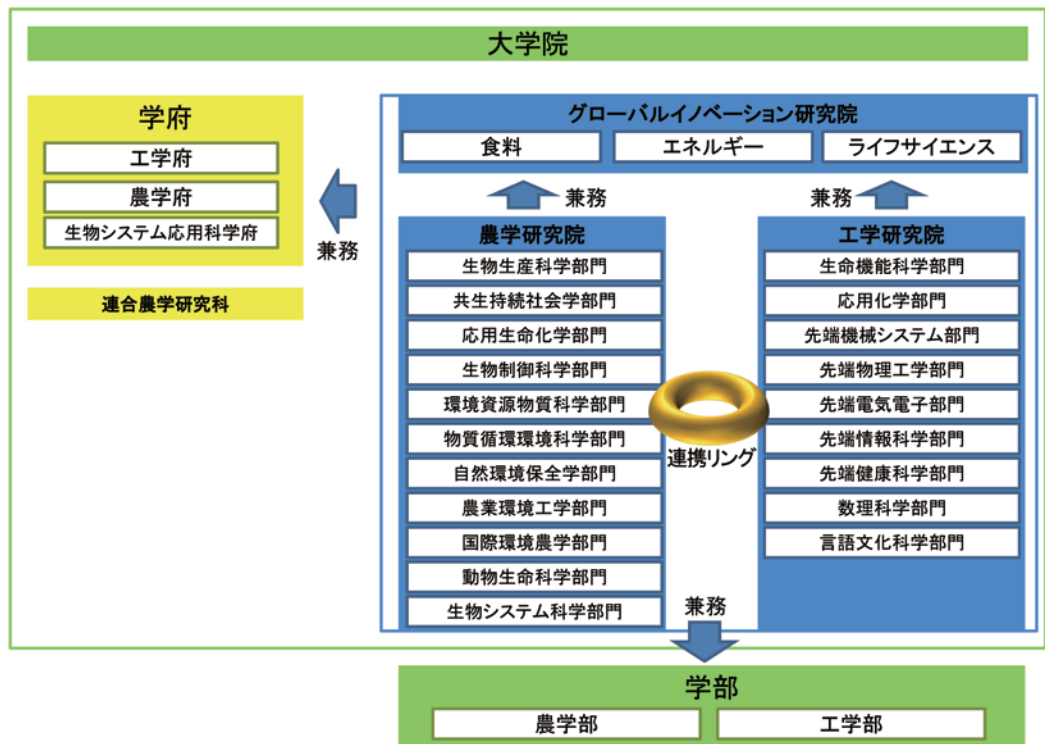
大学院

学府
工学府
農学府
生物システム応用科学府

連合農学研究科

兼務

グローバルイノベーション研究院
食料
エネルギー
ライフサイエンス

兼務
兼務

農学研究院
生物生産科学部門
共生持続社会学部門
応用生命化学部門
生物制御科学部門
環境資源物質科学部門
物質循環環境科学部門
自然環境保全学部門
農業環境工学部門
国際環境農学部門
動物生命科学部門
生物システム科学部門

連携リング

工学研究院
生命機能科学部門
応用化学部門
先端機械システム部門
先端物理工学部門
先端電気電子部門
先端情報科学部門
先端健康科学部門
数理科学部門
言語文化科学部門

兼務

学部
農学部
工学部